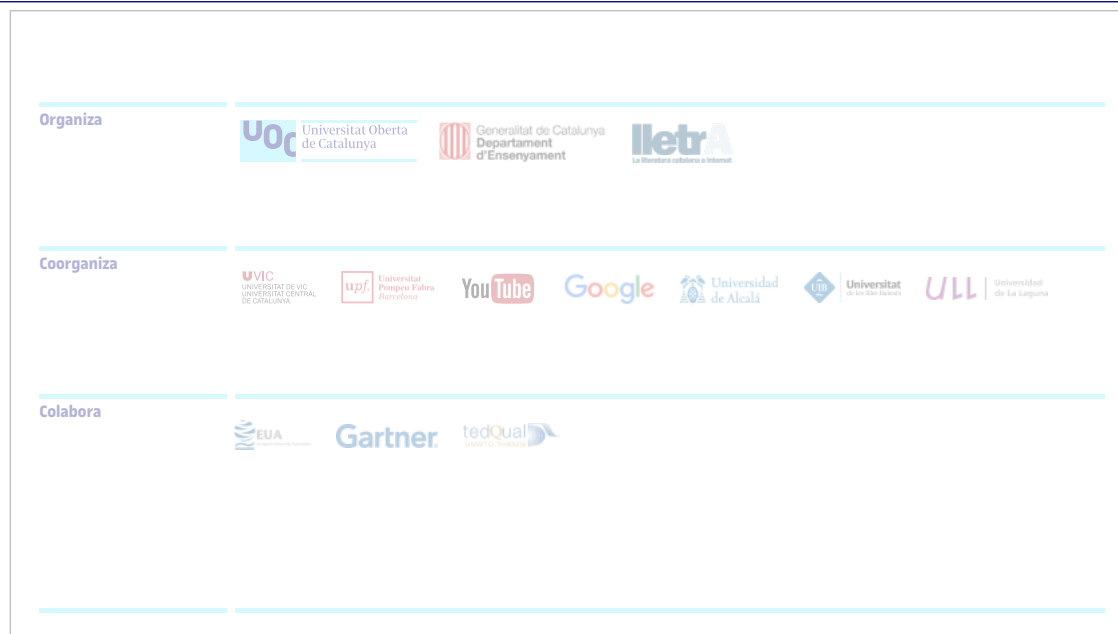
Organiza

UOC Universitat Oberta de Catalunya

Generalitat de Catalunya Departament d'Ensenyament

lletrA La literatura catalana a Internet

Coorganiza

UVIC UNIVERSITAT DE VIC UNIVERSITAT CENTRAL DE CATALUNYA

upf. Universitat Pompeu Fabra Barcelona

YouTube

Google

Universidad de Alcalá

UIB Universitat de les Illes Balears

ULL Universidad de La Laguna

Colabora

EUA

Gartner.

tedQual